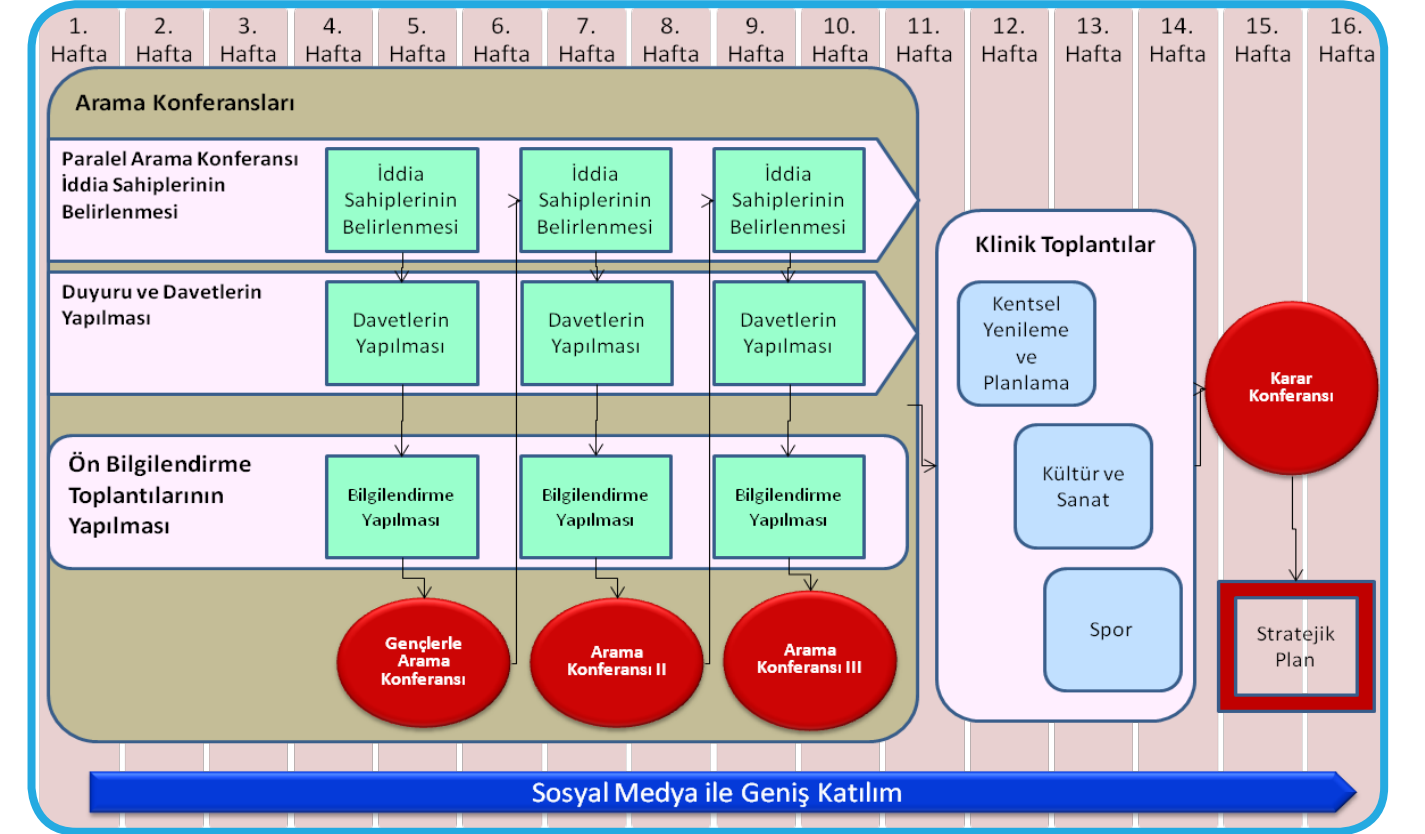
1. Hafta
2. Hafta
3. Hafta
4. Hafta
5. Hafta
6. Hafta
7. Hafta
8. Hafta
9. Hafta
10. Hafta
11. Hafta
12. Hafta
13. Hafta
14. Hafta
15. Hafta
16. Hafta

Arama Konferansları

Paralel Arama Konferansı İddia Sahiplerinin Belirlenmesi

İddia Sahiplerinin Belirlenmesi

İddia Sahiplerinin Belirlenmesi

İddia Sahiplerinin Belirlenmesi

Duyuru ve Davetlerin Yapılması

Davetlerin Yapılması

Davetlerin Yapılması

Davetlerin Yapılması

Ön Bilgilendirme Toplantılarının Yapılması

Bilgilendirme Yapılması

Bilgilendirme Yapılması

Bilgilendirme Yapılması

Gençlerle Arama Konferansı

Arama Konferansı II

Arama Konferansı III

Klinik Toplantılar

Kentsel Yenileme ve Planlama

Kültür ve Sanat

Spor

Karar Konferansı

Stratejik Plan

Sosyal Medya ile Geniş Katılım